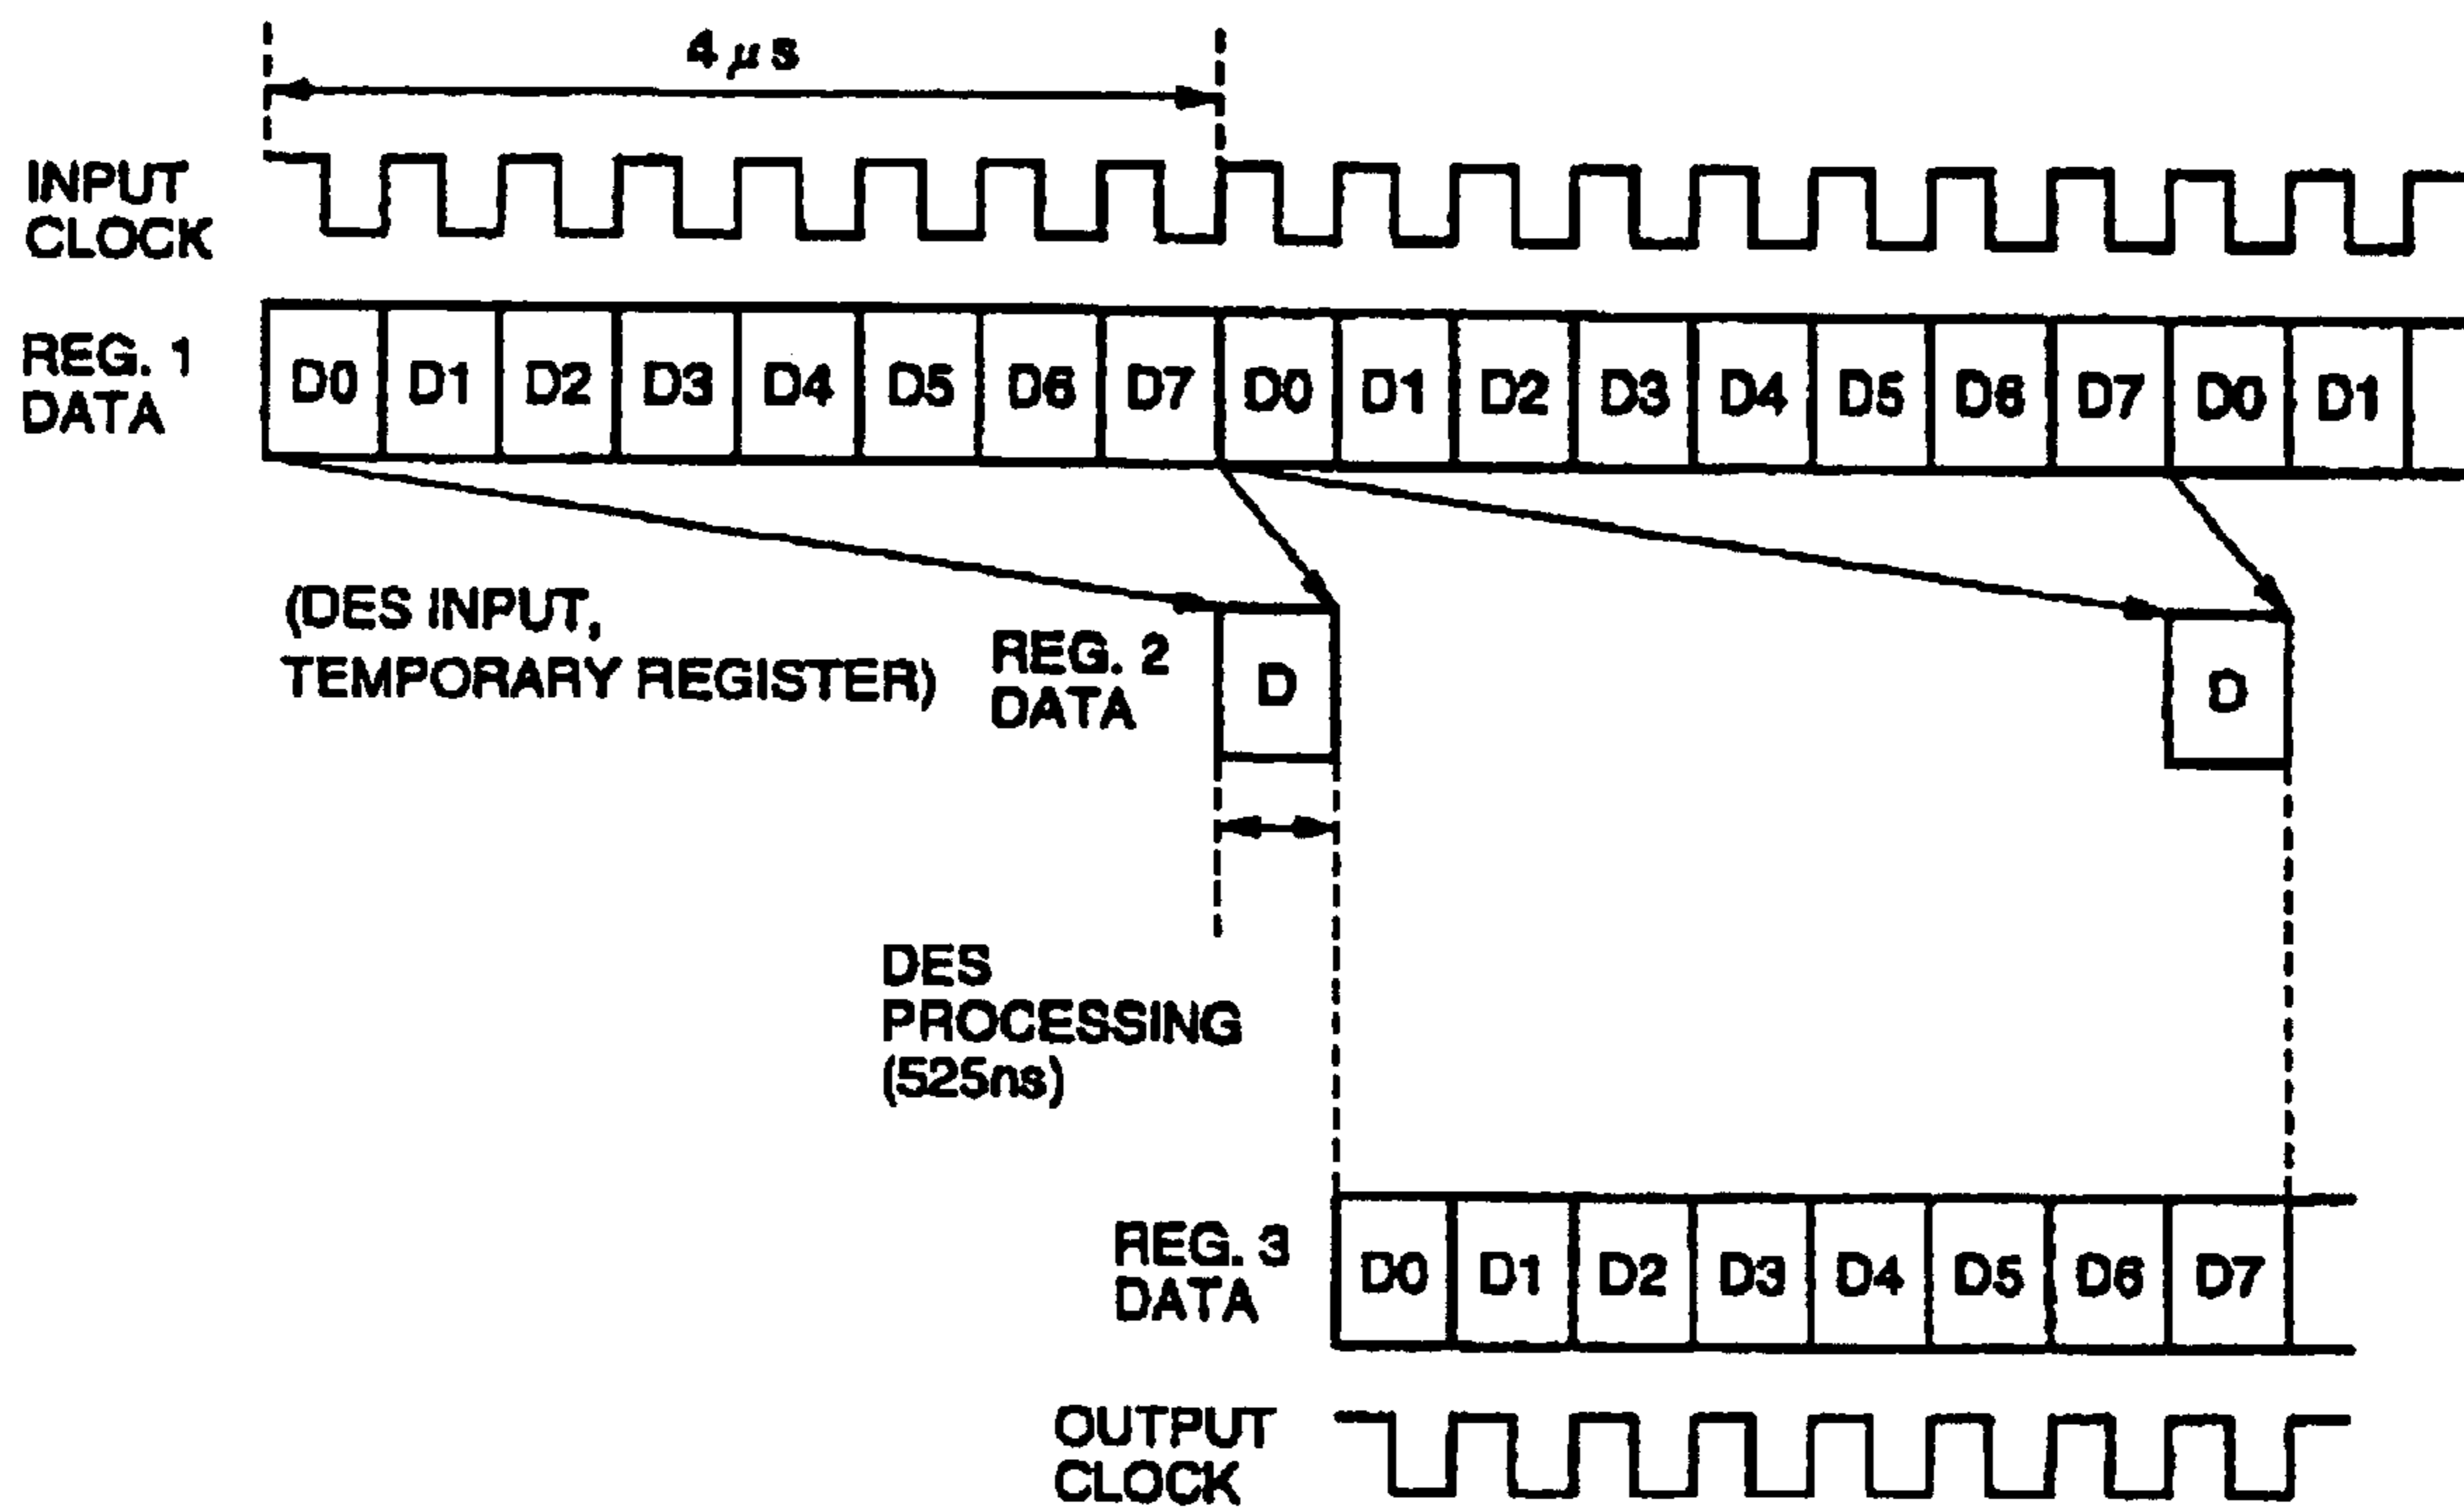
$4\mu s$

INPUT CLOCK

REG. 1 DATA

D0 D1 D2 D3 D4 D5 D6 D7 D0 D1 D2 D3 D4 D5 D6 D7 D0 D1

(DES INPUT, TEMPORARY REGISTER)

REG. 2 DATA

D

D

DES PROCESSING (525ns)

REG. 3 DATA

D0 D1 D2 D3 D4 D5 D6 D7

OUTPUT CLOCK